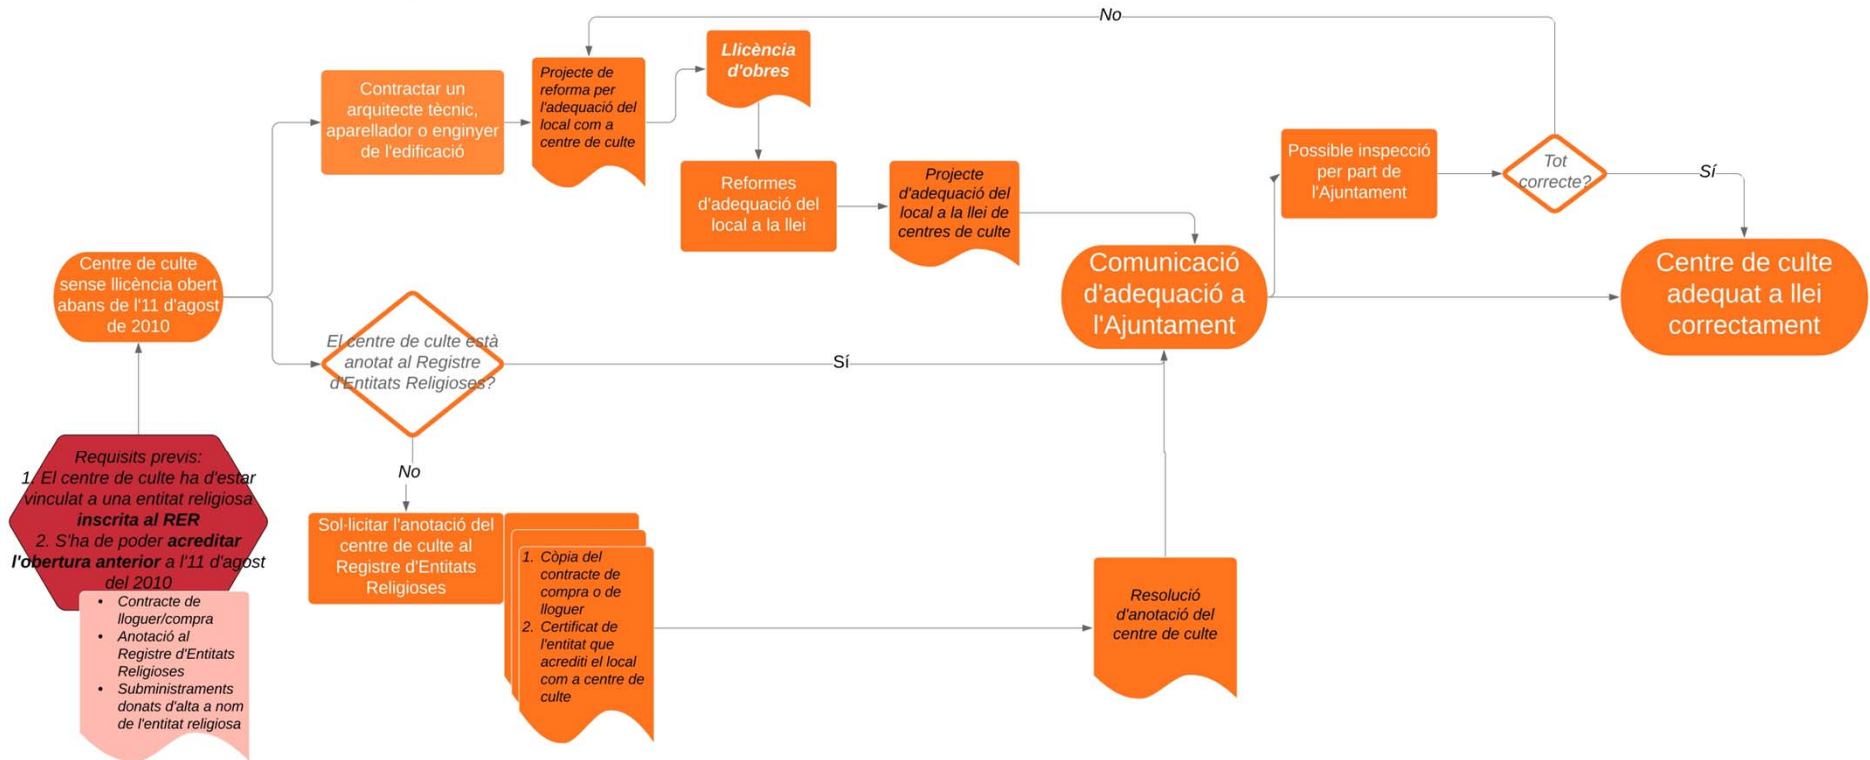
No

Contractar un arquitecte tècnic, aparellador o enginyer de l'edificació

Projecte de reforma per l'adequació del local com a centre de culte

Llicència d'obres

Reformes d'adequació del local a la llei

Projecte d'adequació del local a la llei de centres de culte

Possible inspecció per part de l'Ajuntament

Tot correcte?

Sí

Centre de culte sense llicència obert abans de l'11 d'agost de 2010

Comunicació d'adequació a l'Ajuntament

Centre de culte adequat a llei correctament

El centre de culte està anotat al Registre d'Entitats Religioses?

Sí

No

Requisits previs:
1. El centre de culte ha d'estar vinculat a una entitat religiosa **inscrita al RER**
2. S'ha de poder **acreditar l'obertura anterior** a l'11 d'agost del 2010

- Contracte de lloguer/compra
- Anotació al Registre d'Entitats Religioses
- Subministraments donats d'alta a nom de l'entitat religiosa

Sol·licitar l'anotació del centre de culte al Registre d'Entitats Religioses

1. Còpia del contracte de compra o de lloguer
2. Certificat de l'entitat que acrediti el local com a centre de culte

Resolució d'anotació del centre de culte